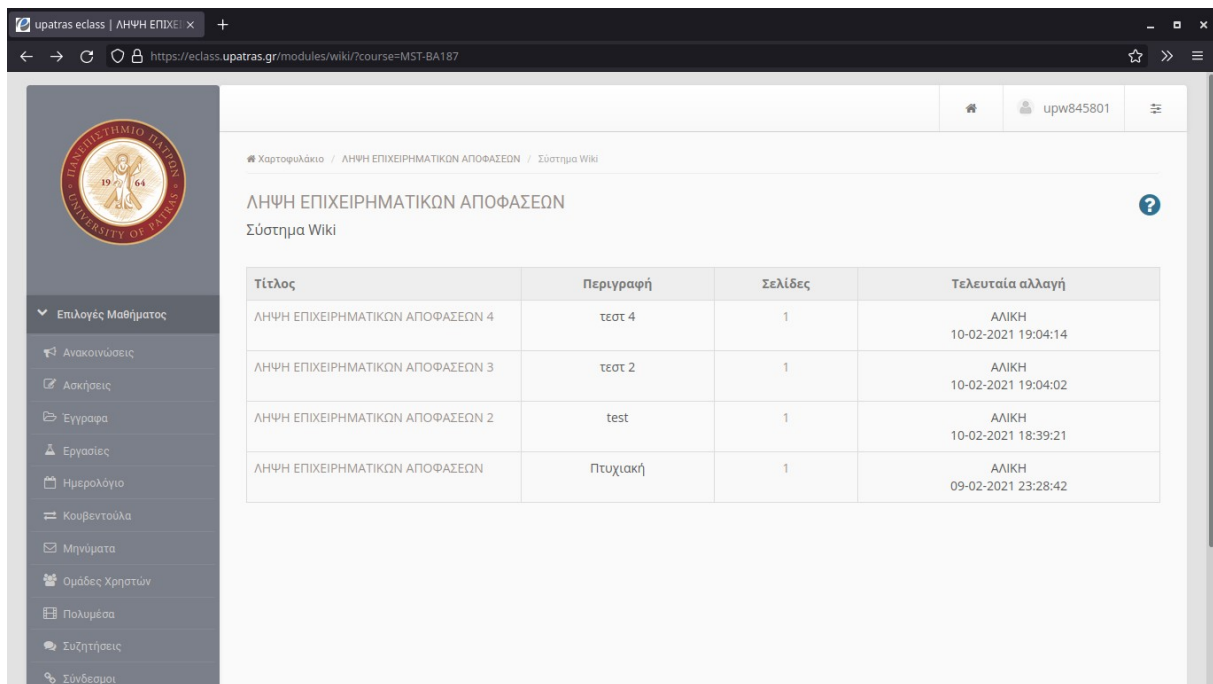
upatras eclass | ΛΗΨΗ ΕΠΙΧΕΙ ×
+
https://eclass.upatras.gr/modules/wiki/?course=MST-BA187

ΠΑΝΕΠΙΣΤΗΜΙΟ ΠΑΤΡΩΝ 19 64 UNIVERSITY OF PATRAS

upw845801

Χαρτοφυλάκιο / ΛΗΨΗ ΕΠΙΧΕΙΡΗΜΑΤΙΚΩΝ ΑΠΟΦΑΣΕΩΝ / Σύστημα Wiki

ΛΗΨΗ ΕΠΙΧΕΙΡΗΜΑΤΙΚΩΝ ΑΠΟΦΑΣΕΩΝ
Σύστημα Wiki

| Τίτλος | Περιγραφή | Σελίδες | Τελευταία αλλαγή |
|---|---|---|---|
| ΛΗΨΗ ΕΠΙΧΕΙΡΗΜΑΤΙΚΩΝ ΑΠΟΦΑΣΕΩΝ 4 | τεστ 4 | 1 | ΑΛΙΚΗ 10-02-2021 19:04:14 |
| ΛΗΨΗ ΕΠΙΧΕΙΡΗΜΑΤΙΚΩΝ ΑΠΟΦΑΣΕΩΝ 3 | τεστ 2 | 1 | ΑΛΙΚΗ 10-02-2021 19:04:02 |
| ΛΗΨΗ ΕΠΙΧΕΙΡΗΜΑΤΙΚΩΝ ΑΠΟΦΑΣΕΩΝ 2 | test | 1 | ΑΛΙΚΗ 10-02-2021 18:39:21 |
| ΛΗΨΗ ΕΠΙΧΕΙΡΗΜΑΤΙΚΩΝ ΑΠΟΦΑΣΕΩΝ | Πτυχιακή | 1 | ΑΛΙΚΗ 09-02-2021 23:28:42 |

Επιλογές Μαθήματος
Ανακοινώσεις
Ασκήσεις
Έγγραφα
Εργασίες
Ημερολόγιο
Κουβεντούλα
Μηνύματα
Ομάδες Χρηστών
Πολυμέσα
Συζητήσεις
Σύνδεσμοι